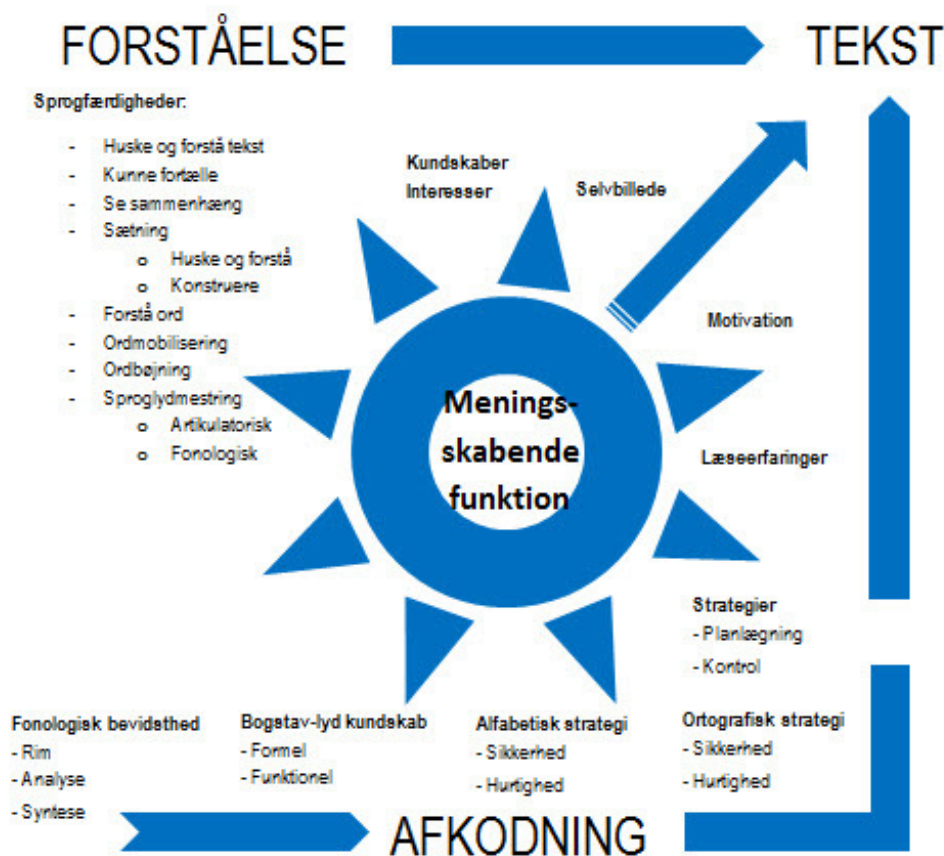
FORSTÅELSE

TEKST

Sprogfærdigheder:

- Huske og forstå tekst
- Kunne fortælle
- Se sammenhæng
- Sætning
  - o Huske og forstå
  - o Konstruere
- Forstå ord
- Ordmobilisering
- Ordbøjning
- Sproglydmestring
  - o Artikulatorisk
  - o Fonologisk

Kundskaber
Interesser

Selvbillede

Motivation

Menings-
skabende
funktion

Læseerfaringer

Strategier
- Planlægning
- Kontrol

Fonologisk bevidsthed
- Rim
- Analyse
- Syntese

Bogstav-lyd kundskab
- Formel
- Funktionel

Alfabetisk strategi
- Sikkerhed
- Hurtighed

Ortografisk strategi
- Sikkerhed
- Hurtighed

AFKODNING